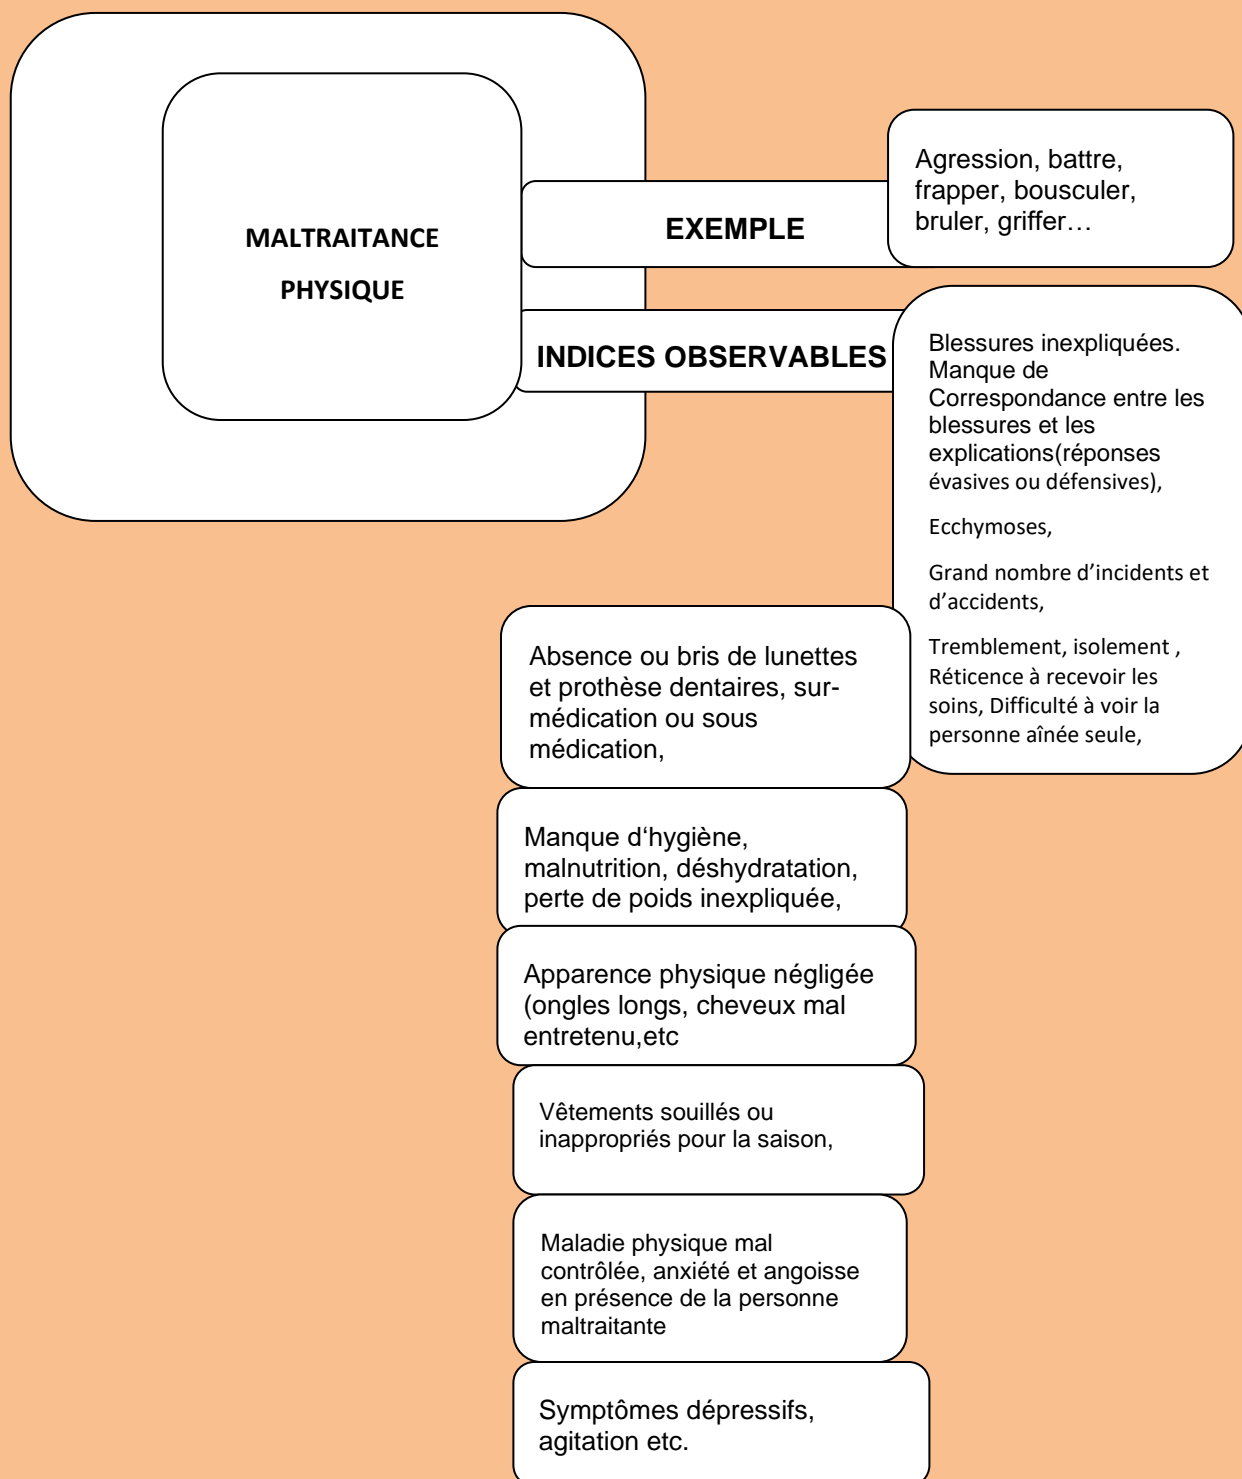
MALTRAITANCE PHYSIQUE

EXEMPLE

Agression, battre, frapper, bousculer, bruler, griffer…

INDICES OBSERVABLES

Blessures inexpliquées. Manque de Correspondance entre les blessures et les explications(réponses évasives ou défensives),

Ecchymoses,

Grand nombre d'incidents et d'accidents,

Tremblement, isolement , Réticence à recevoir les soins, Difficulté à voir la personne aînée seule,

Absence ou bris de lunettes et prothèse dentaires, sur-médication ou sous médication,

Manque d'hygiène, malnutrition, déshydratation, perte de poids inexpliquée,

Apparence physique négligée (ongles longs, cheveux mal entretenu,etc

Vêtements souillés ou inappropriés pour la saison,

Maladie physique mal contrôlée, anxiété et angoisse en présence de la personne maltraitante

Symptômes dépressifs, agitation etc.